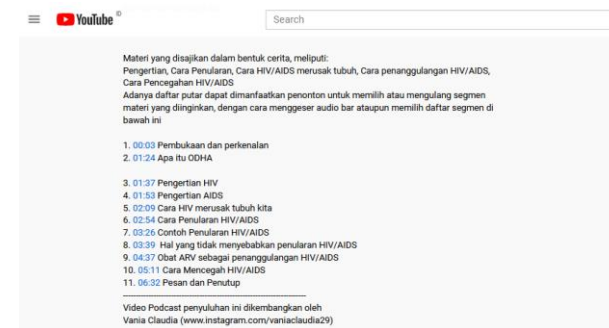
YouTube

Search

Materi yang disajikan dalam bentuk cerita, meliputi:
Pengertian, Cara Penularan, Cara HIV/AIDS merusak tubuh, Cara penanggulangan HIV/AIDS, Cara Pencegahan HIV/AIDS
Adanya daftar putar dapat dimanfaatkan penonton untuk memilih atau mengulang segmen materi yang diinginkan, dengan cara menggeser audio bar ataupun memilih daftar segmen di bawah ini

1. 00:03 Pembukaan dan perkenalan
2. 01:24 Apa itu ODHA

3. 01:37 Pengertian HIV
4. 01:53 Pengertian AIDS
5. 02:09 Cara HIV merusak tubuh kita
6. 02:54 Cara Penularan HIV/AIDS
7. 03:26 Contoh Penularan HIV/AIDS
8. 03:39 Hal yang tidak menyebabkan penularan HIV/AIDS
9. 04:37 Obat ARV sebagai penanggulangan HIV/AIDS
10. 05:11 Cara Mencegah HIV/AIDS
11. 06:32 Pesan dan Penutup

Video Podcast penyuluhan ini dikembangkan oleh
Vania Claudia (www.instagram.com/vaniaclaudia29)